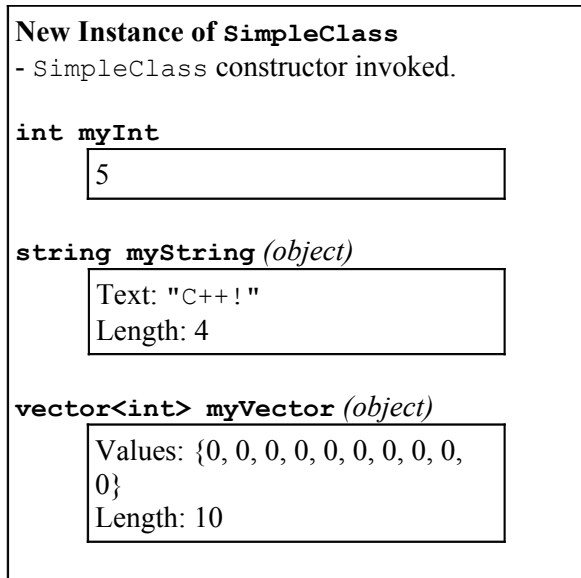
**New Instance of SimpleClass**
- SimpleClass constructor invoked.

**int myInt**

5

**string myString** *(object)*

Text: "C++!"
Length: 4

**vector<int> myVector** *(object)*

Values: {0, 0, 0, 0, 0, 0, 0, 0, 0, 0}
Length: 10